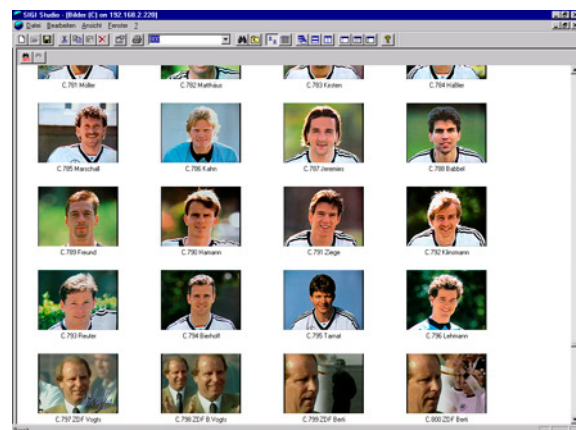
SIGI Studio - [Bilder (C) on 192.168.2.220]

Datei Bearbeiten Ansicht Fenster ?

C.781 Möller
C.782 Matthäus
C.783 Kirsten
C.784 Häßler

C.785 Marschall
C.786 Kahn
C.787 Jeremies
C.788 Babbel

C.789 Freund
C.790 Hamann
C.791 Ziege
C.792 Klinsmann

C.793 Reuter
C.794 Bierhoff
C.795 Tarnat
C.796 Lehmann

C.797 ZDF Vogts
C.798 ZDF B.Vogts
C.799 ZDF Berti
C.800 ZDF Berti